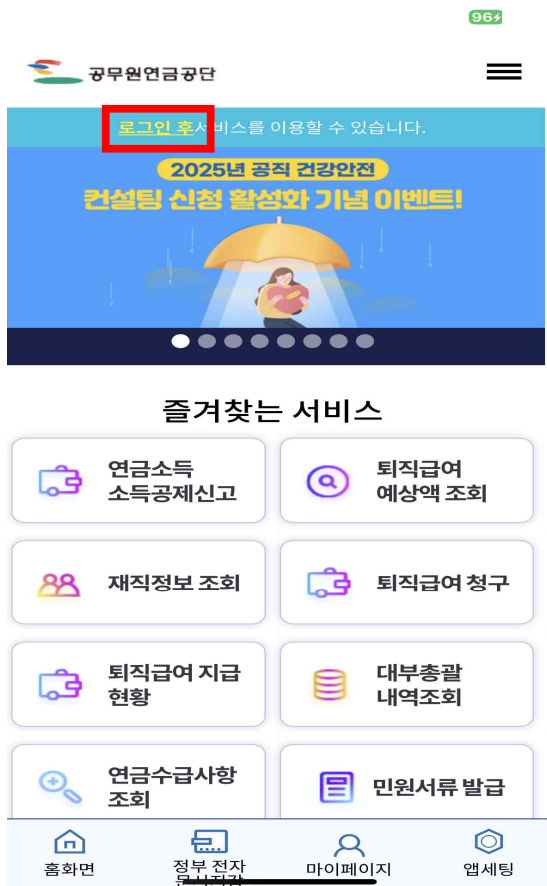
96

공무원연금공단

로그인 후 서비스를 이용할 수 있습니다.

2025년 공직 건강안전

컨설팅 신청 활성화 기념 이벤트!

즐겨찾는 서비스

연금소득 소득공제신고

퇴직급여 예상액 조회

재직정보 조회

퇴직급여 청구

퇴직급여 지급 현황

대부총괄 내역조회

연금수급사항 조회

민원서류 발급

홈화면

정부 전자 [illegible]

마이페이지

앱세팅